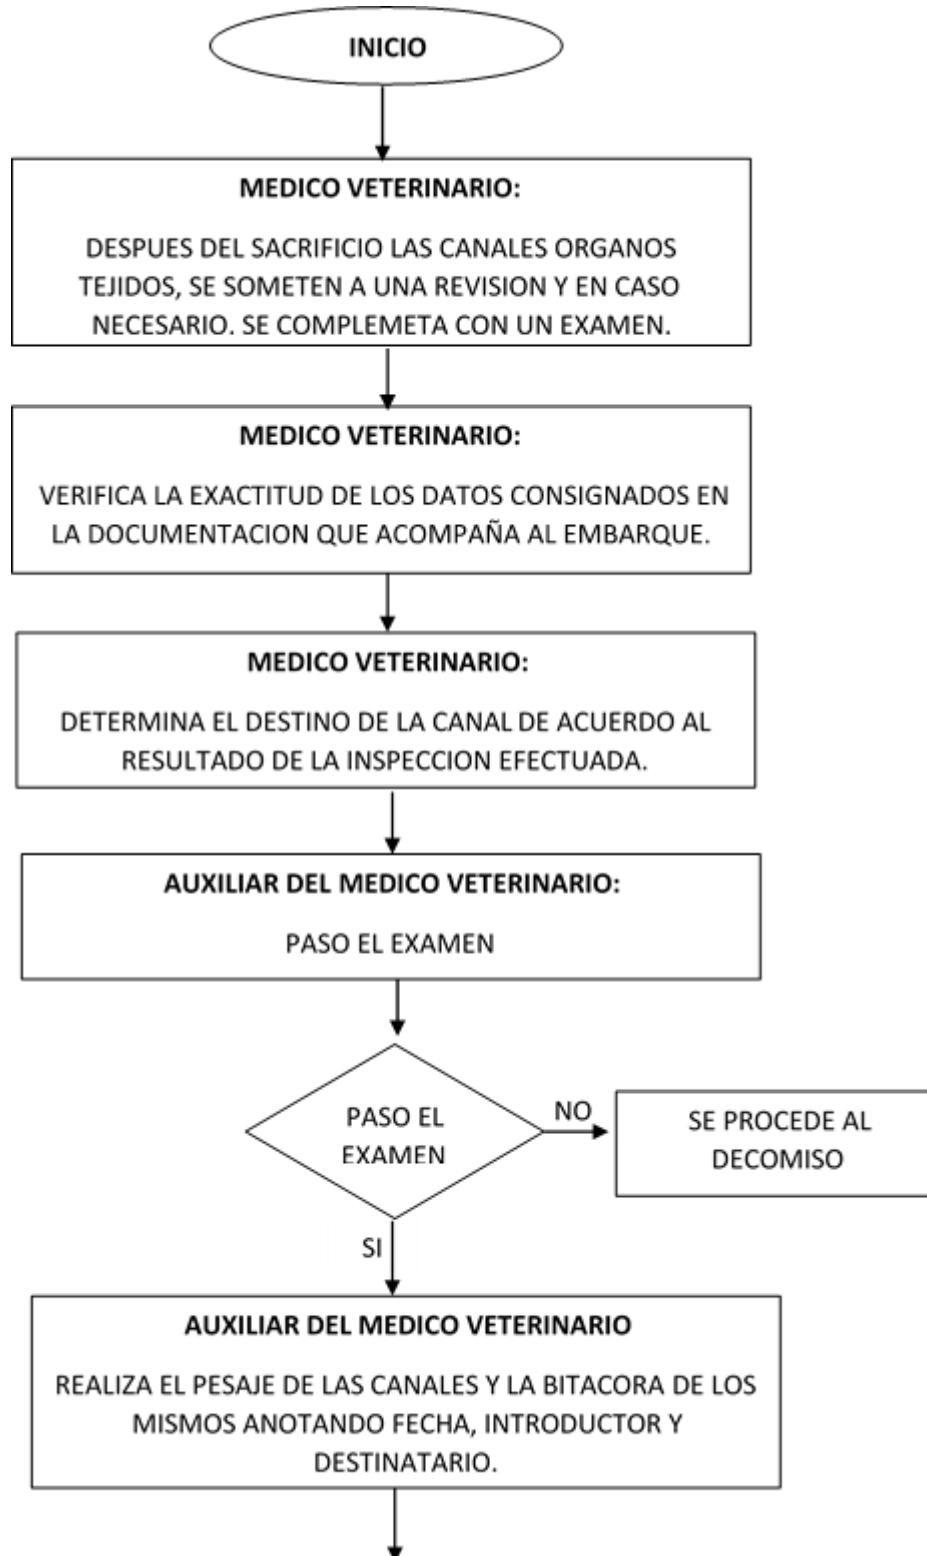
INICIO

MEDICO VETERINARIO:

DESPUES DEL SACRIFICIO LAS CANALES ORGANOS TEJIDOS, SE SOMETEN A UNA REVISION Y EN CASO NECESARIO. SE COMPLEMETA CON UN EXAMEN.

MEDICO VETERINARIO:

VERIFICA LA EXACTITUD DE LOS DATOS CONSIGNADOS EN LA DOCUMENTACION QUE ACOMPAÑA AL EMBARQUE.

MEDICO VETERINARIO:

DETERMINA EL DESTINO DE LA CANAL DE ACUERDO AL RESULTADO DE LA INSPECCION EFECTUADA.

AUXILIAR DEL MEDICO VETERINARIO:

PASO EL EXAMEN

PASO EL EXAMEN

NO

SE PROCEDE AL DECOMISO

SI

AUXILIAR DEL MEDICO VETERINARIO

REALIZA EL PESAJE DE LAS CANALES Y LA BITACORA DE LOS MISMOS ANOTANDO FECHA, INTRODUCTOR Y DESTINATARIO.